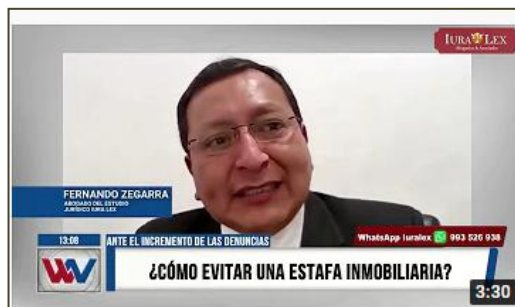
IURA LEX
Abogados & Asociados

FERNANDO ZEGARRA
ABOGADO DEL ESTUDIO JURÍDICO IURA LEX

13:08
ANTE EL INCREMENTO DE LAS DENUNCIAS
WhatsApp Iuralex 993 526 938
¿CÓMO EVITAR UNA ESTAFA INMOBILIARIA?

3:30